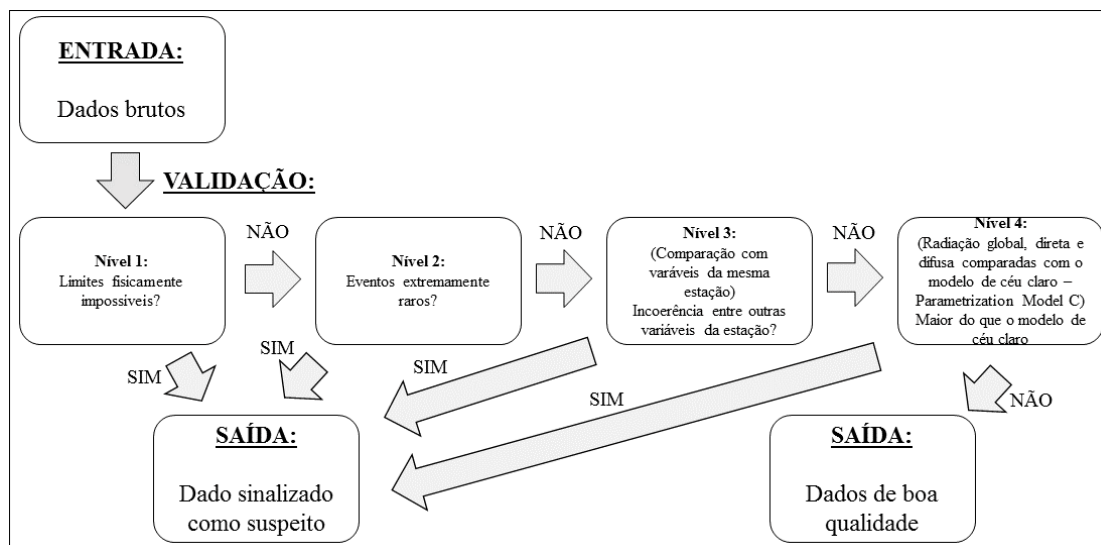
ENTRADA:

Dados brutos

VALIDAÇÃO:

Nível 1:
Limites fisicamente impossíveis?

NÃO

Nível 2:
Eventos extremamente raros?

NÃO

Nível 3:
(Comparação com varáveis da mesma estação)
Incoerência entre outras variáveis da estação?

NÃO

Nível 4:
(Radiação global, direta e difusa comparadas com o modelo de céu claro – Parametrization Model C)
Maior do que o modelo de céu claro

SIM

SIM

SIM

SIM

NÃO

SAÍDA:

Dado sinalizado como suspeito

SAÍDA:

Dados de boa qualidade